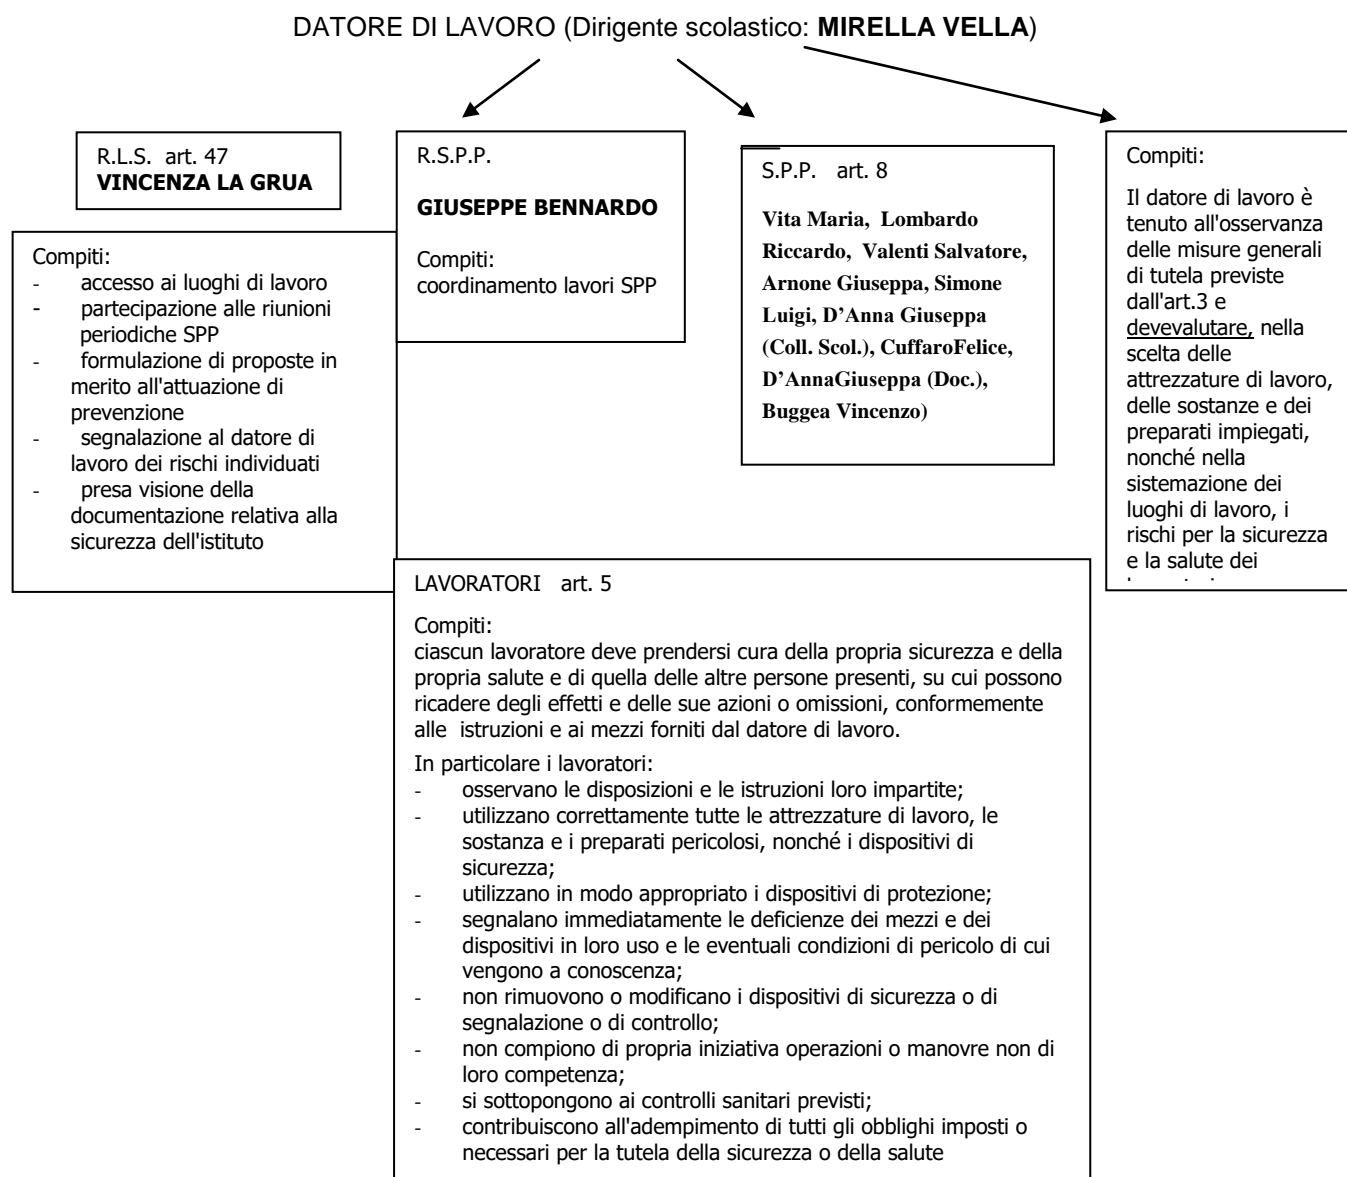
DATORE DI LAVORO (Dirigente scolastico: **MIRELLA VELLA**)

R.L.S. art. 47
**VINCENZA LA GRUA**

Compiti:
- accesso ai luoghi di lavoro
- partecipazione alle riunioni periodiche SPP
- formulazione di proposte in merito all'attuazione di prevenzione
- segnalazione al datore di lavoro dei rischi individuati
- presa visione della documentazione relativa alla sicurezza dell'istituto

R.S.P.P.

**GIUSEPPE BENNARDO**

Compiti:
coordinamento lavori SPP

S.P.P. art. 8

**Vita Maria, Lombardo Riccardo, Valenti Salvatore, Arnone Giuseppa, Simone Luigi, D'Anna Giuseppa (Coll. Scol.), CuffaroFelice, D'AnnaGiuseppa (Doc.), Buggea Vincenzo)**

Compiti:

Il datore di lavoro è tenuto all'osservanza delle misure generali di tutela previste dall'art.3 e devevalutare, nella scelta delle attrezzature di lavoro, delle sostanze e dei preparati impiegati, nonché nella sistemazione dei luoghi di lavoro, i rischi per la sicurezza e la salute dei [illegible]

LAVORATORI art. 5

Compiti:
ciascun lavoratore deve prendersi cura della propria sicurezza e della propria salute e di quella delle altre persone presenti, su cui possono ricadere degli effetti e delle sue azioni o omissioni, conformemente alle istruzioni e ai mezzi forniti dal datore di lavoro.

In particolare i lavoratori:
- osservano le disposizioni e le istruzioni loro impartite;
- utilizzano correttamente tutte le attrezzature di lavoro, le sostanza e i preparati pericolosi, nonché i dispositivi di sicurezza;
- utilizzano in modo appropriato i dispositivi di protezione;
- segnalano immediatamente le deficienze dei mezzi e dei dispositivi in loro uso e le eventuali condizioni di pericolo di cui vengono a conoscenza;
- non rimuovono o modificano i dispositivi di sicurezza o di segnalazione o di controllo;
- non compiono di propria iniziativa operazioni o manovre non di loro competenza;
- si sottopongono ai controlli sanitari previsti;
- contribuiscono all'adempimento di tutti gli obblighi imposti o necessari per la tutela della sicurezza o della salute